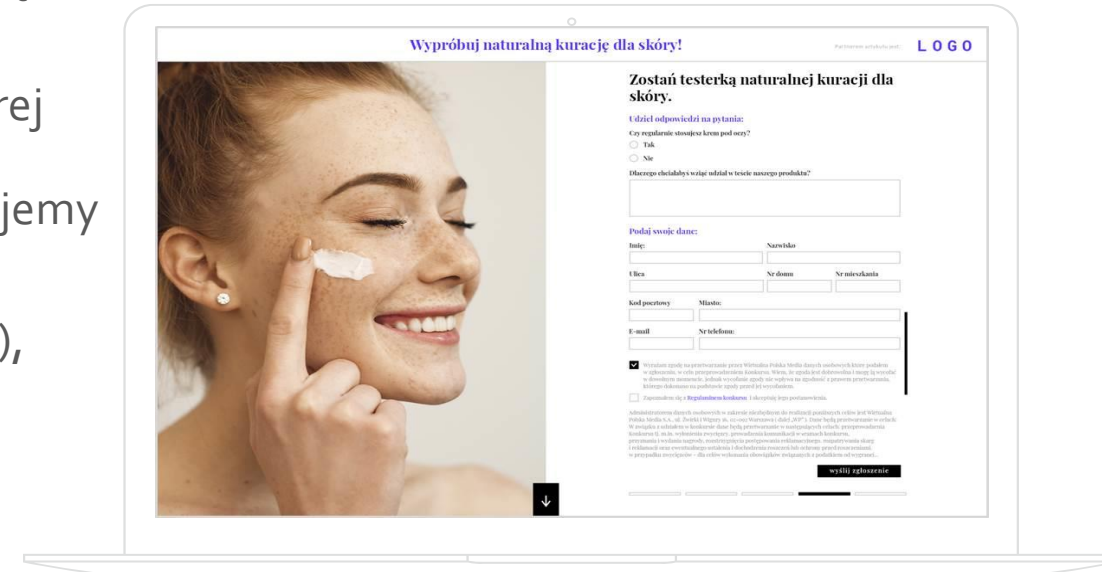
rej

jemy

),

Wypróbuj naturalną kurację dla skóry!

Partnerem artykułu jest: LOGO

Zostań testerką naturalnej kuracji dla skóry.

Udziel odpowiedzi na pytania:

Czy regularnie stosujesz krem pod oczy?

Tak

Nie

Dlaczego chciałabyś wziąć udział w teście naszego produktu?

Podaj swoje dane:

Imię:

Nazwisko

Ulica

Nr domu

Nr mieszkania

Kod pocztowy

Miasto:

E-mail

Nr telefonu:

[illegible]

Zapoznałem się z Regulaminem konkursu i akceptuję jego postanowienia.

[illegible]

wyślij zgłoszenie